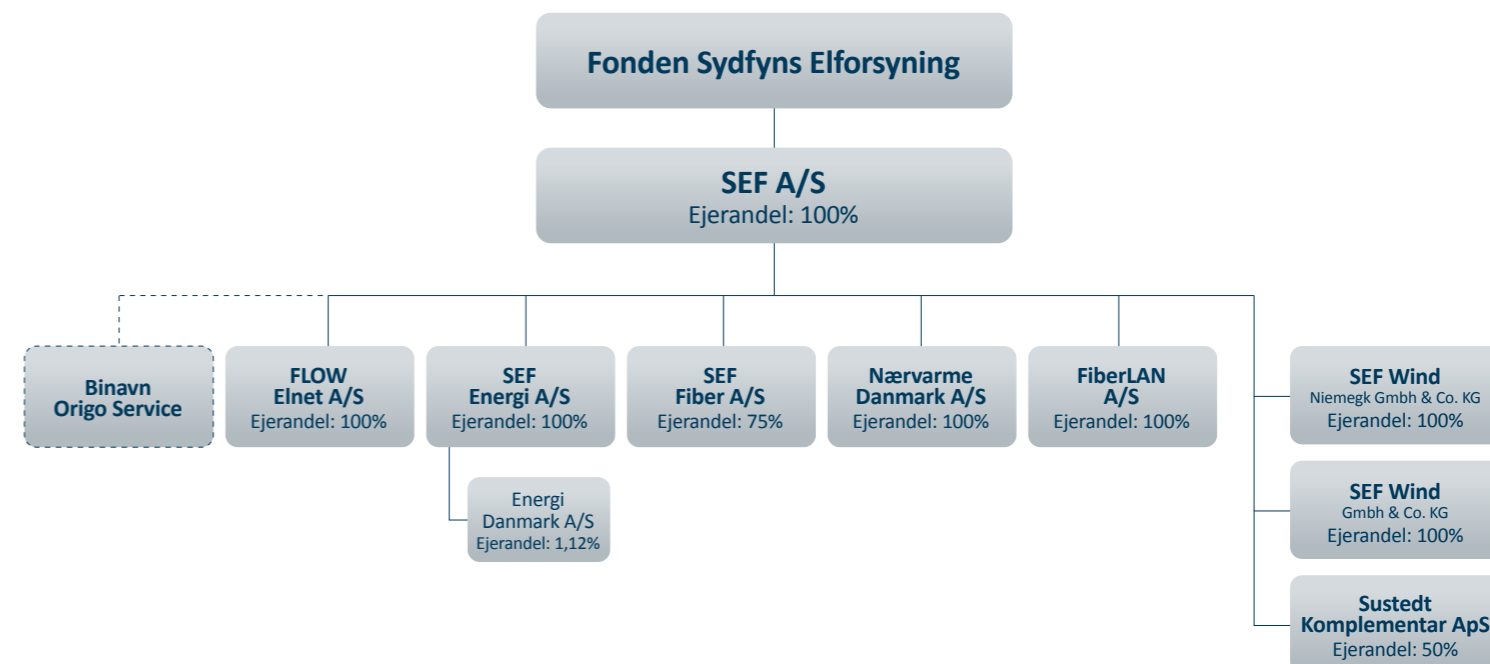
Fonden Sydfyns Elforsyning

SEF A/S
Ejerandel: 100%

Binavn
Origo Service

FLOW
Elnet A/S
Ejerandel: 100%

SEF
Energi A/S
Ejerandel: 100%

Energi
Danmark A/S
Ejerandel: 1,12%

SEF
Fiber A/S
Ejerandel: 75%

Nærvarme
Danmark A/S
Ejerandel: 100%

FiberLAN
A/S
Ejerandel: 100%

SEF Wind
Niemegk Gmbh & Co. KG
Ejerandel: 100%

SEF Wind
Gmbh & Co. KG
Ejerandel: 100%

Sustedt
Komplementar ApS
Ejerandel: 50%